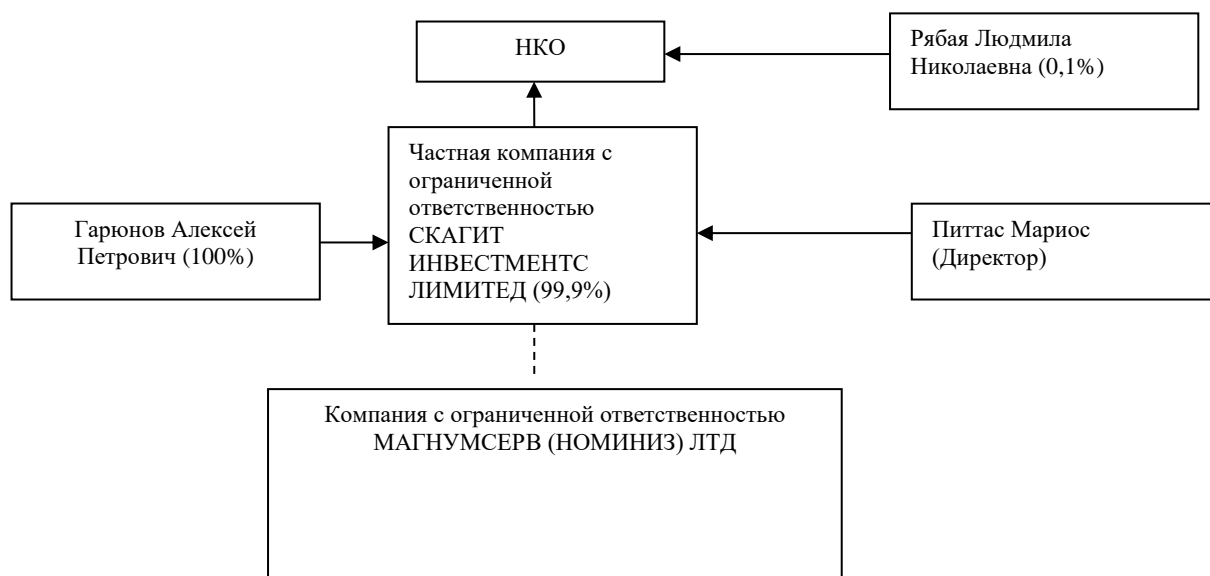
НКО

Рябая Людмила Николаевна (0,1%)

Гарюнов Алексей Петрович (100%)

Частная компания с ограниченной ответственностью СКАГИТ ИНВЕСТМЕНТС ЛИМИТЕД (99,9%)

Питтас Мариос (Директор)

Компания с ограниченной ответственностью МАГНУМСЕРВ (НОМИНИЗ) ЛТД